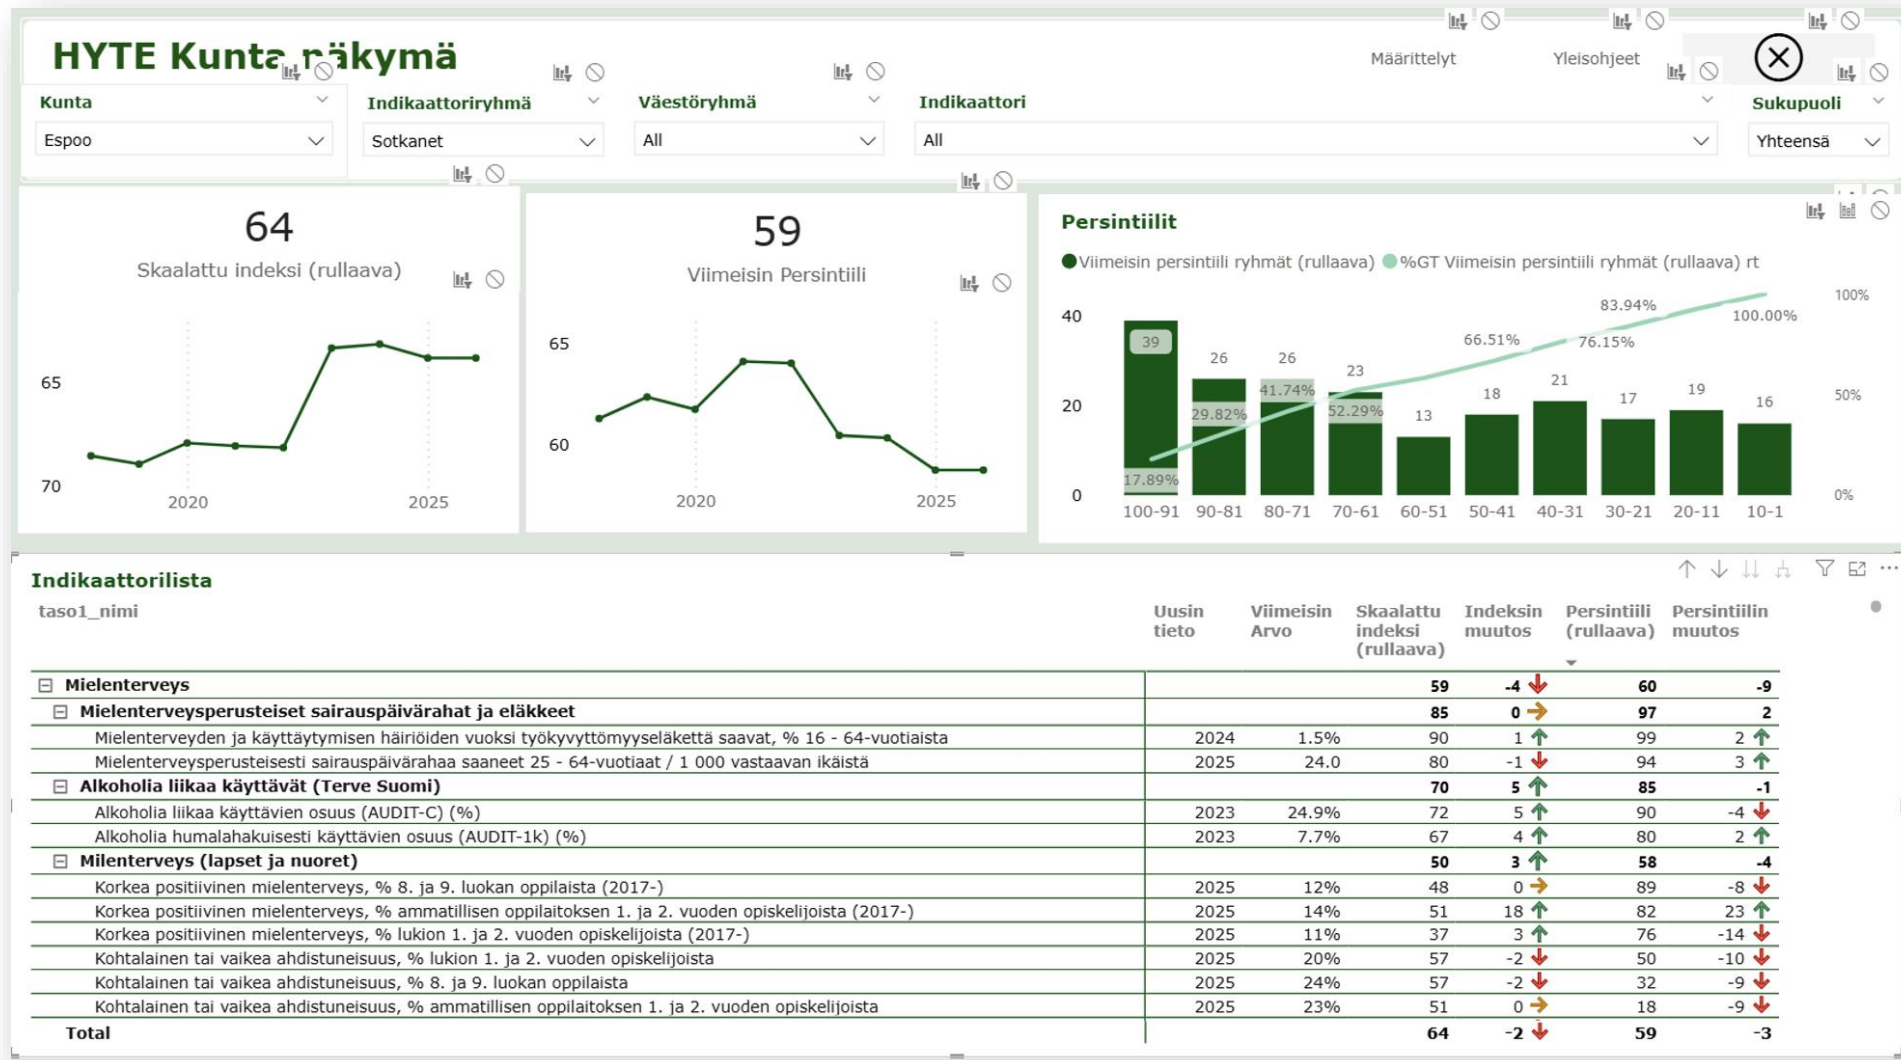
HYTE Kunta näkymä

Määrittelyt

Yleisohjeet

Kunta
Espoo

Indikaattoriryhmä
Sotkanet

Väestöryhmä
All

Indikaattori
All

Sukupuoli
Yhteensä

64
Skaalattu indeksi (rullaava)

65
70
2020
2025

59
Viimeisin Persintiili

65
60
2020
2025

Persintiilit
Viimeisin persintiili ryhmät (rullaava) %GT Viimeisin persintiili ryhmät (rullaava) rt

40
20
0
100%
50%
0%

39 26 26 23 13 18 21 17 19 16
17.89% 29.82% 41.74% 52.29% 66.51% 76.15% 83.94% 100.00%
100-91 90-81 80-71 70-61 60-51 50-41 40-31 30-21 20-11 10-1

Indikaattorilista

| taso1_nimi | Uusin tieto | Viimeisin Arvo | Skaalattu indeksi (rullaava) | Indeksin muutos | Persintiili (rullaava) | Persintiilin muutos |
|---|---|---|---|---|---|---|
| Mielenterveys | | | 59 | -4 | 60 | -9 |
| Mielenterveysperusteiset sairauspäivärahat ja eläkkeet | | | 85 | 0 | 97 | 2 |
| Mielenterveyden ja käyttäytymisen häiriöiden vuoksi työkyvyttömyyseläkettä saavat, % 16 - 64-vuotiaista | 2024 | 1.5% | 90 | 1 | 99 | 2 |
| Mielenterveysperusteisesti sairauspäivärahaa saaneet 25 - 64-vuotiaat / 1 000 vastaavan ikäistä | 2025 | 24.0 | 80 | -1 | 94 | 3 |
| Alkoholia liikaa käyttävät (Terve Suomi) | | | 70 | 5 | 85 | -1 |
| Alkoholia liikaa käyttävien osuus (AUDIT-C) (%) | 2023 | 24.9% | 72 | 5 | 90 | -4 |
| Alkoholia humalahakuisesti käyttävien osuus (AUDIT-1k) (%) | 2023 | 7.7% | 67 | 4 | 80 | 2 |
| Milenterveys (lapset ja nuoret) | | | 50 | 3 | 58 | -4 |
| Korkea positiivinen mielenterveys, % 8. ja 9. luokan oppilaista (2017-) | 2025 | 12% | 48 | 0 | 89 | -8 |
| Korkea positiivinen mielenterveys, % ammatillisen oppilaitoksen 1. ja 2. vuoden opiskelijoista (2017-) | 2025 | 14% | 51 | 18 | 82 | 23 |
| Korkea positiivinen mielenterveys, % lukion 1. ja 2. vuoden opiskelijoista (2017-) | 2025 | 11% | 37 | 3 | 76 | -14 |
| Kohtalainen tai vaikea ahdistuneisuus, % lukion 1. ja 2. vuoden opiskelijoista | 2025 | 20% | 57 | -2 | 50 | -10 |
| Kohtalainen tai vaikea ahdistuneisuus, % 8. ja 9. luokan oppilaista | 2025 | 24% | 57 | -2 | 32 | -9 |
| Kohtalainen tai vaikea ahdistuneisuus, % ammatillisen oppilaitoksen 1. ja 2. vuoden opiskelijoista | 2025 | 23% | 51 | 0 | 18 | -9 |
| Total | | | 64 | -2 | 59 | -3 |